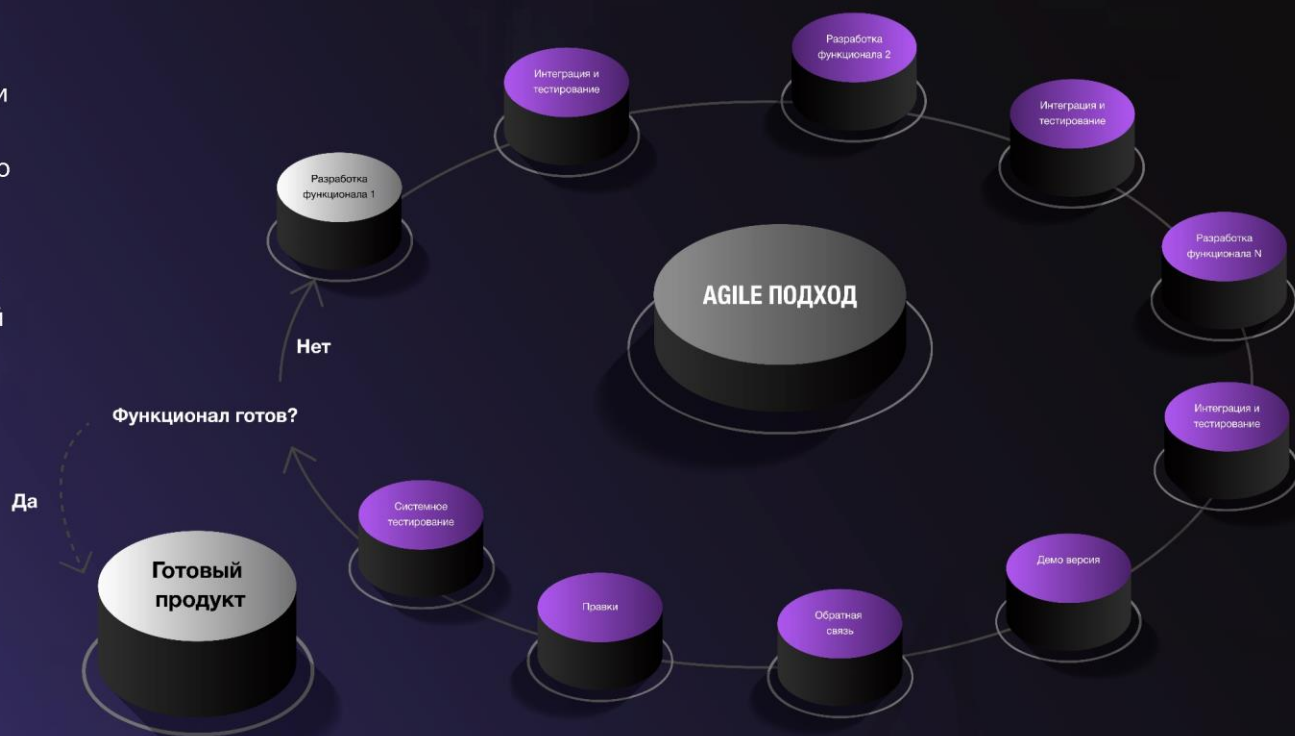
и

о

и

Разработка функционала 1

Интеграция и тестирование

Разработка функционала 2

Интеграция и тестирование

Разработка функционала N

AGILE ПОДХОД

Нет

Функционал готов?

Интеграция и тестирование

Да

Системное тестирование

Готовый продукт

Демо версия

Правки

Обратная связь